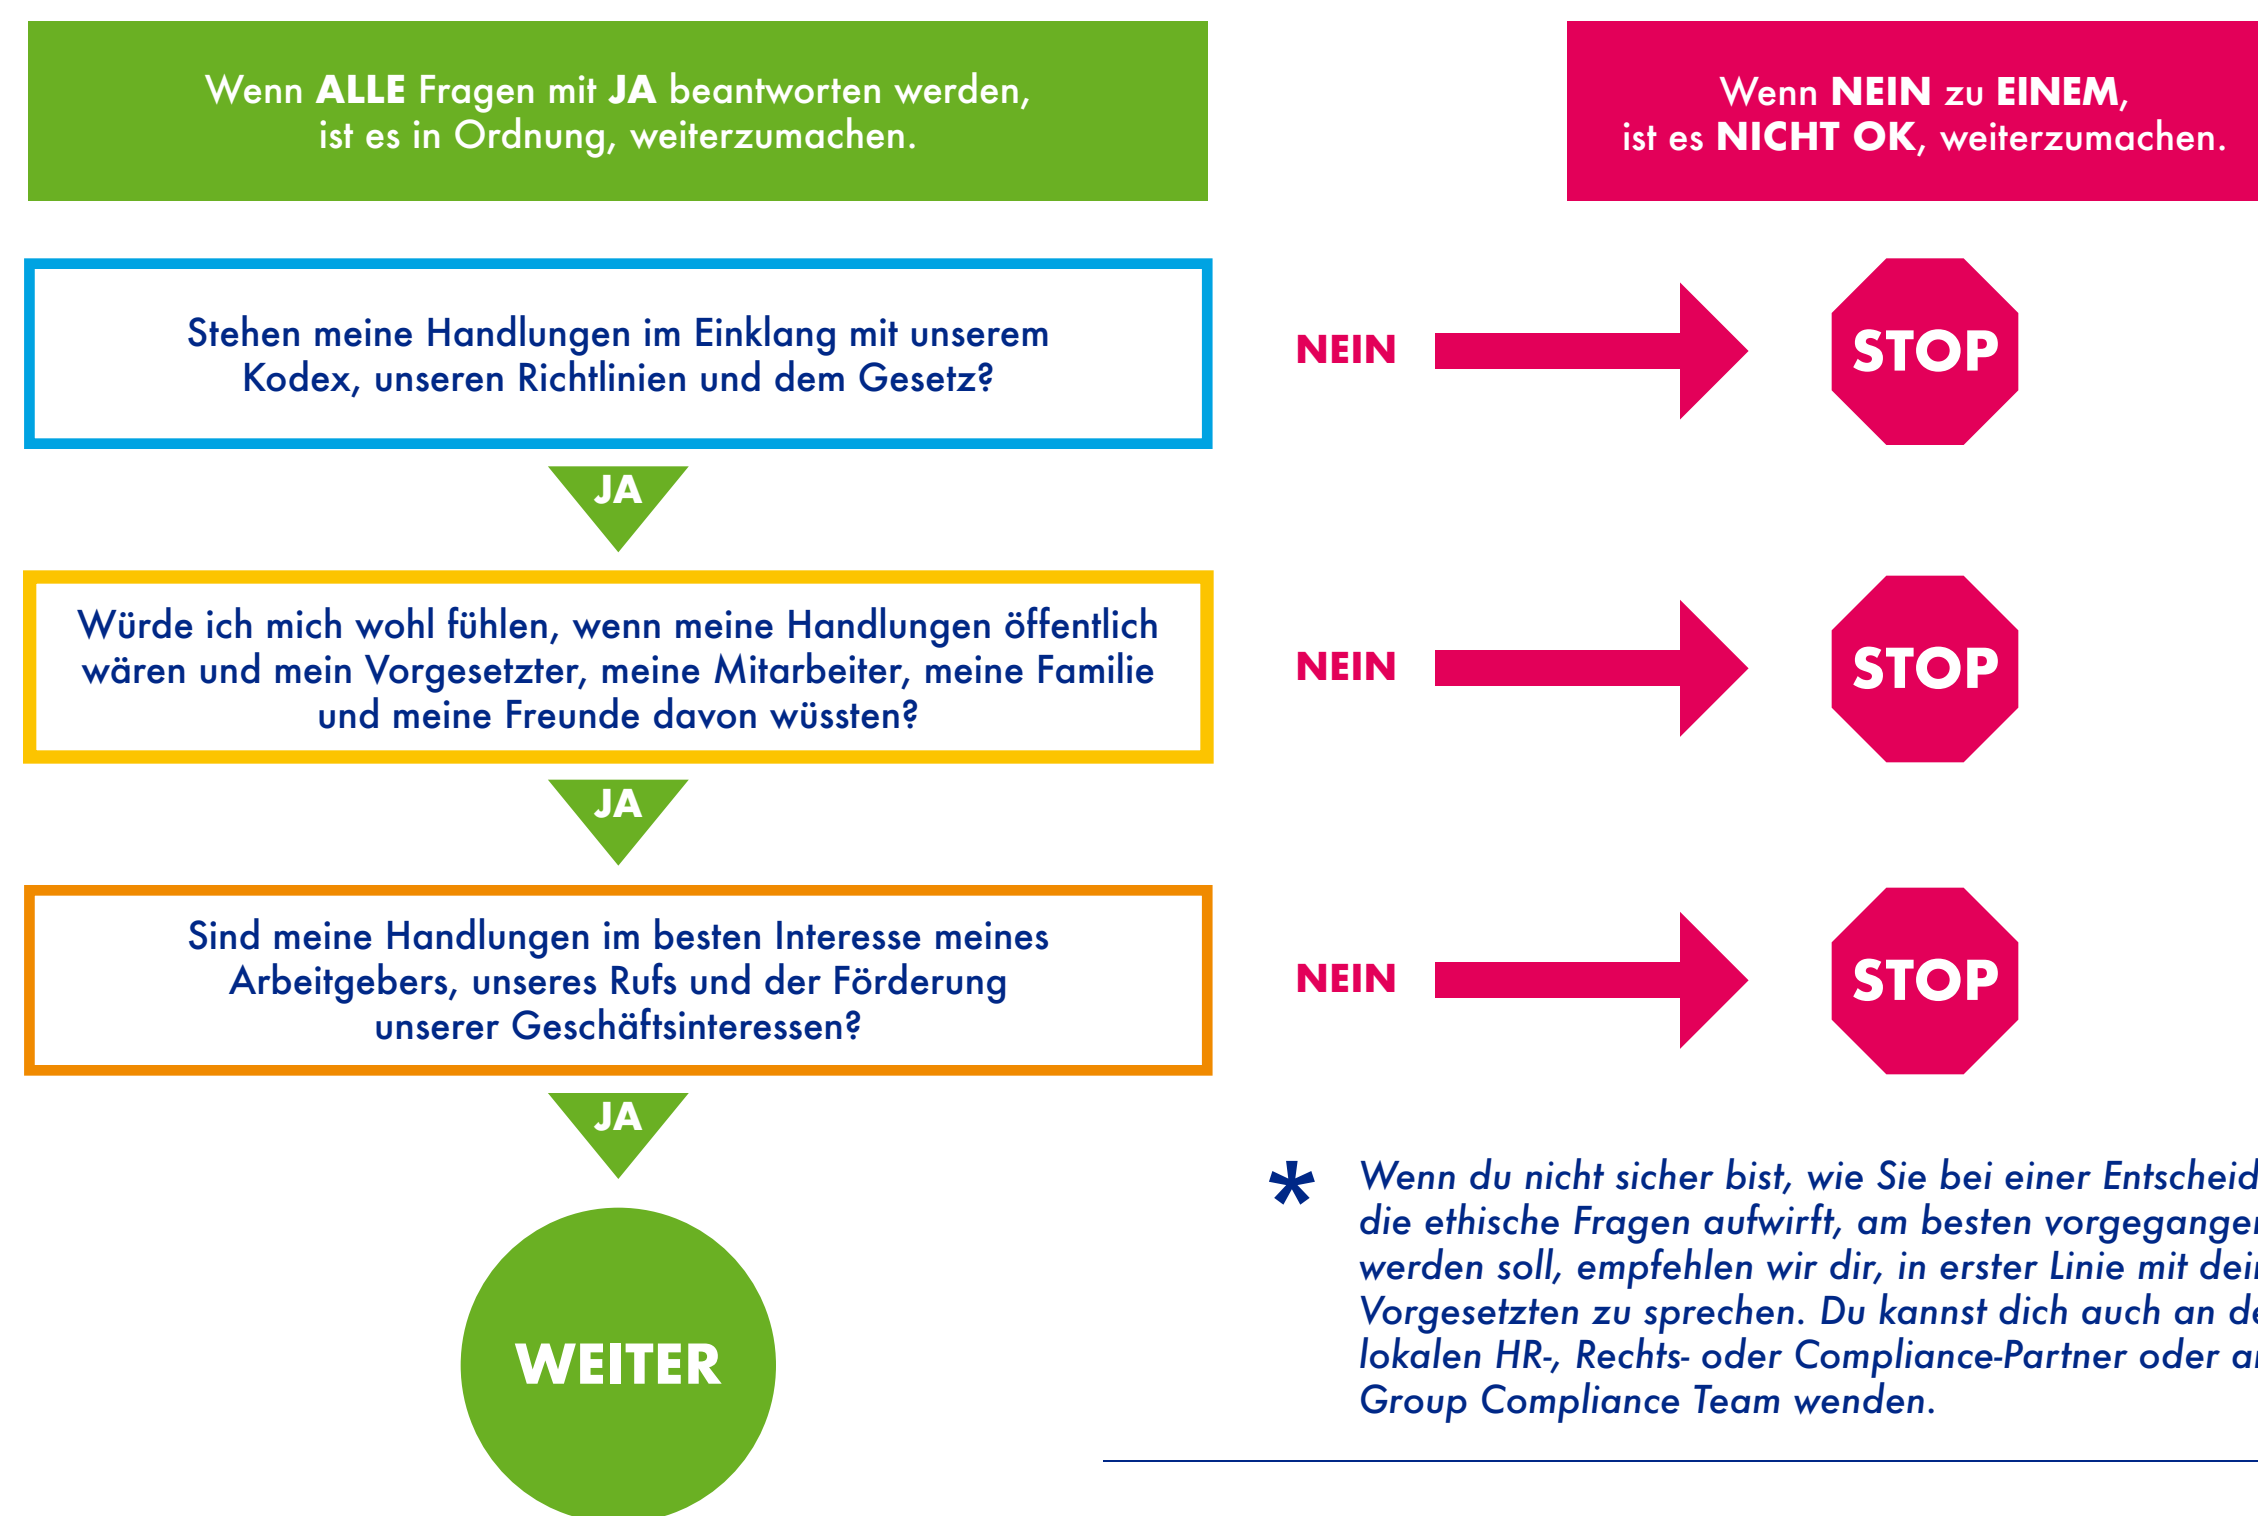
Wenn ALLE Fragen mit JA beantworten werden, ist es in Ordnung, weiterzumachen.

Wenn NEIN zu EINEM, ist es NICHT OK, weiterzumachen.

Stehen meine Handlungen im Einklang mit unserem Kodex, unseren Richtlinien und dem Gesetz?

NEIN

STOP

JA

Würde ich mich wohl fühlen, wenn meine Handlungen öffentlich wären und mein Vorgesetzter, meine Mitarbeiter, meine Familie und meine Freunde davon wüssten?

NEIN

STOP

JA

Sind meine Handlungen im besten Interesse meines Arbeitgebers, unseres Rufs und der Förderung unserer Geschäftsinteressen?

NEIN

STOP

JA

WEITER

* Wenn du nicht sicher bist, wie Sie bei einer Entscheid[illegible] die ethische Fragen aufwirft, am besten vorgegange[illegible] werden soll, empfehlen wir dir, in erster Linie mit dei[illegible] Vorgesetzten zu sprechen. Du kannst dich auch an de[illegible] lokalen HR-, Rechts- oder Compliance-Partner oder a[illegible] Group Compliance Team wenden.